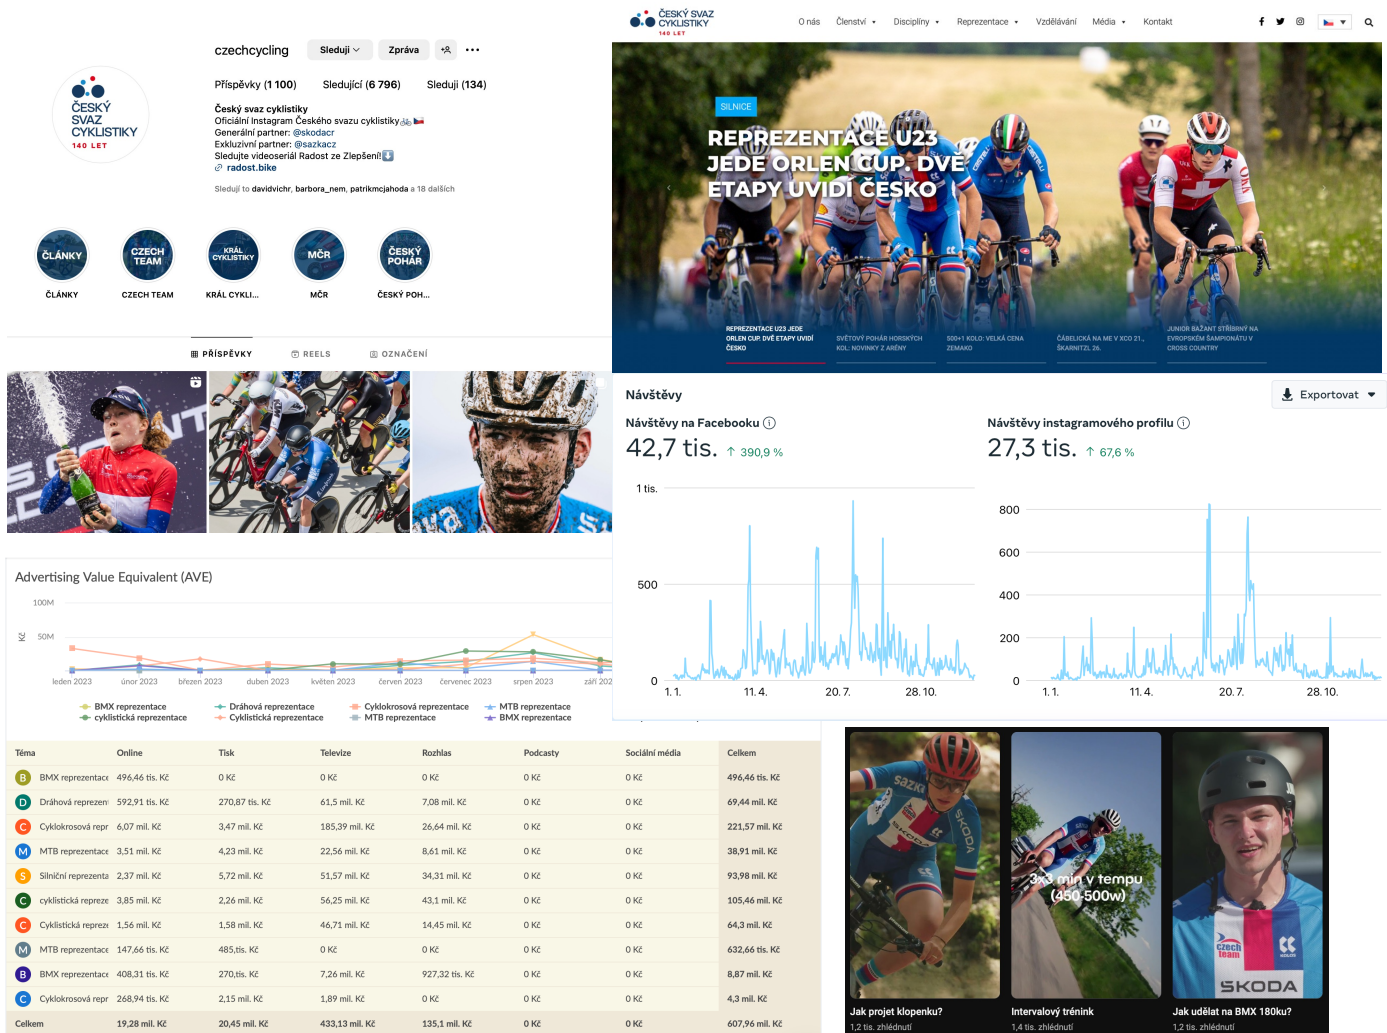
ČESKÝ SVAZ CYKLISTIKY 140 LET

czechcycling Sleduji Zpráva

Příspěvky (1 100) Sledující (6 796) Sleduji (134)

Český svaz cyklistiky
Oficiální Instagram Českého svazu cyklistiky
Generální partner: @skodacr
Exkluzivní partner: @sazkacz
Sledujte videoseriál Radost ze Zlepšení!
radost.bike

Sledují to davidvichr, barbora_nem, patrikmcjahoda a 18 dalších

ČLÁNKY CZECH TEAM KRÁL CYKLISTIKY MČR ČESKÝ POHÁR
ČLÁNKY CZECH TEAM KRÁL CYKLI... MČR ČESKÝ POH...

PŘÍSPĚVKY REELS OZNAČENÍ

ČESKÝ SVAZ CYKLISTIKY 140 LET
O nás Členství Disciplíny Reprezentace Vzdělávání Média Kontakt

SILNICE
REPREZENTACE U23 JEDE ORLEN CUP. DVĚ ETAPY UVIDÍ ČESKO

REPREZENTACE U23 JEDE ORLEN CUP. DVĚ ETAPY UVIDÍ ČESKO
SVĚTOVÝ POHÁR HORSKÝCH KOL: NOVINKY Z ARÉNY
500+1 KOLO: VELKÁ CENA ZEMAKO
ČÁBELICKÁ NA ME V XCO 21., ŠKARNITZL 26.
JUNIOR BAŽANT STŘÍBRNÝ NA EVROPSKÉM ŠAMPIONÁTU V CROSS COUNTRY

Návštěvy
Exportovat
Návštěvy na Facebooku
42,7 tis. ↑ 390,9 %
Návštěvy instagramového profilu
27,3 tis. ↑ 67,6 %

1 tis.
500
0
1. 1. 11. 4. 20. 7. 28. 10.

800
600
400
200
0
1. 1. 11. 4. 20. 7. 28. 10.

Advertising Value Equivalent (AVE)
100M
50M
Kč
leden 2023 únor 2023 březen 2023 duben 2023 květen 2023 červen 2023 červenec 2023 srpen 2023 září 202

BMX reprezentace
cyklistická reprezentace
Dráhová reprezentace
Cyklistická reprezentace
Cyklokrosová reprezentace
MTB reprezentace
MTB reprezentace
BMX reprezentace

| Téma | Online | Tisk | Televize | Rozhlas | Podcasty | Sociální média | Celkem |
|---|---|---|---|---|---|---|---|
| B BMX reprezentace | 496,46 tis. Kč | 0 Kč | 0 Kč | 0 Kč | 0 Kč | 0 Kč | 496,46 tis. Kč |
| D Dráhová reprezen | 592,91 tis. Kč | 270,87 tis. Kč | 61,5 mil. Kč | 7,08 mil. Kč | 0 Kč | 0 Kč | 69,44 mil. Kč |
| C Cyklokrosová repr | 6,07 mil. Kč | 3,47 mil. Kč | 185,39 mil. Kč | 26,64 mil. Kč | 0 Kč | 0 Kč | 221,57 mil. Kč |
| M MTB reprezentace | 3,51 mil. Kč | 4,23 mil. Kč | 22,56 mil. Kč | 8,61 mil. Kč | 0 Kč | 0 Kč | 38,91 mil. Kč |
| S Silniční reprezenta | 2,37 mil. Kč | 5,72 mil. Kč | 51,57 mil. Kč | 34,31 mil. Kč | 0 Kč | 0 Kč | 93,98 mil. Kč |
| C cyklistická repreze | 3,85 mil. Kč | 2,26 mil. Kč | 56,25 mil. Kč | 43,1 mil. Kč | 0 Kč | 0 Kč | 105,46 mil. Kč |
| C Cyklistická repreze | 1,56 mil. Kč | 1,58 mil. Kč | 46,71 mil. Kč | 14,45 mil. Kč | 0 Kč | 0 Kč | 64,3 mil. Kč |
| M MTB reprezentace | 147,66 tis. Kč | 485,tis. Kč | 0 Kč | 0 Kč | 0 Kč | 0 Kč | 632,66 tis. Kč |
| B BMX reprezentace | 408,31 tis. Kč | 270,tis. Kč | 7,26 mil. Kč | 927,32 tis. Kč | 0 Kč | 0 Kč | 8,87 mil. Kč |
| C Cyklokrosová repr | 268,94 tis. Kč | 2,15 mil. Kč | 1,89 mil. Kč | 0 Kč | 0 Kč | 0 Kč | 4,3 mil. Kč |
| Celkem | 19,28 mil. Kč | 20,45 mil. Kč | 433,13 mil. Kč | 135,1 mil. Kč | 0 Kč | 0 Kč | 607,96 mil. Kč |

3x3 min v tempu (450-500w)
Jak projet klopenku?
1,2 tis. zhlédnutí
Intervalový trénink
1,4 tis. zhlédnutí
Jak udělat na BMX 180ku?
1,2 tis. zhlédnutí